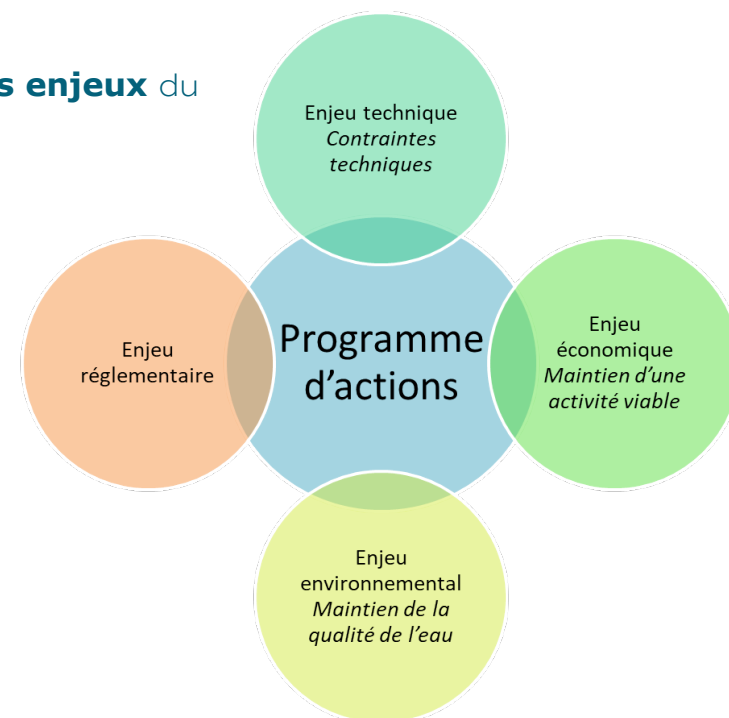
s enjeux du

Enjeu technique
*Contraintes techniques*

Enjeu réglementaire

Programme d'actions

Enjeu économique
*Maintien d'une activité viable*

Enjeu environnemental
*Maintien de la qualité de l'eau*